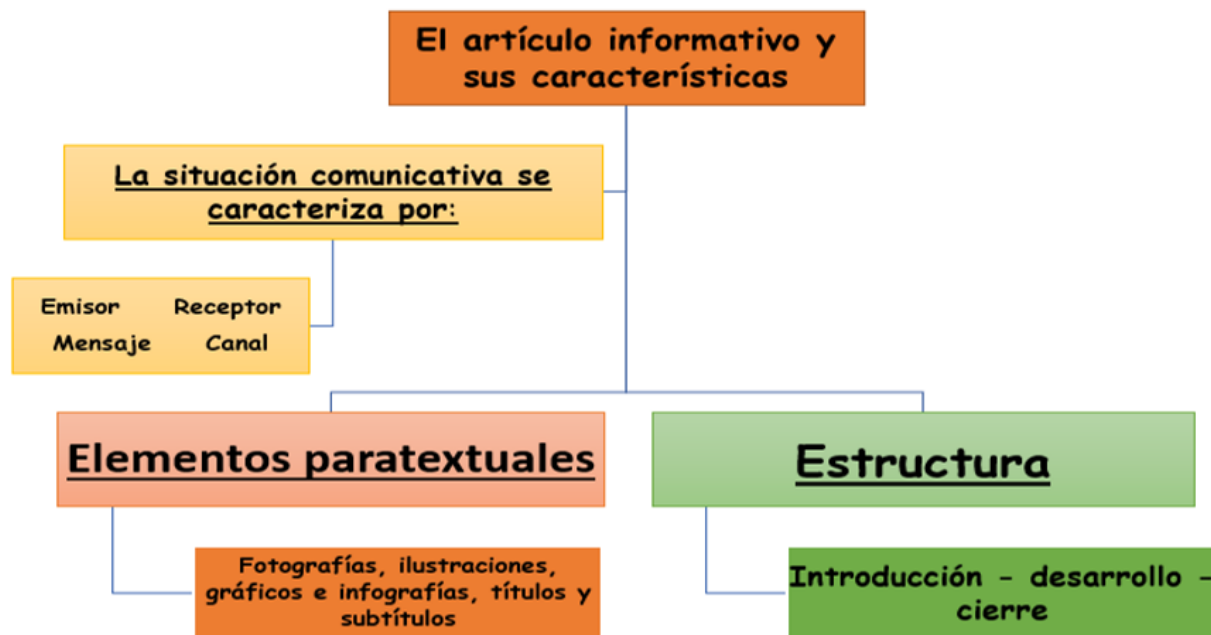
El artículo informativo y sus características

La situación comunicativa se caracteriza por:

Emisor Receptor
Mensaje Canal

Elementos paratextuales

Estructura

Fotografías, ilustraciones, gráficos e infografías, títulos y subtítulos

Introducción - desarrollo - cierre